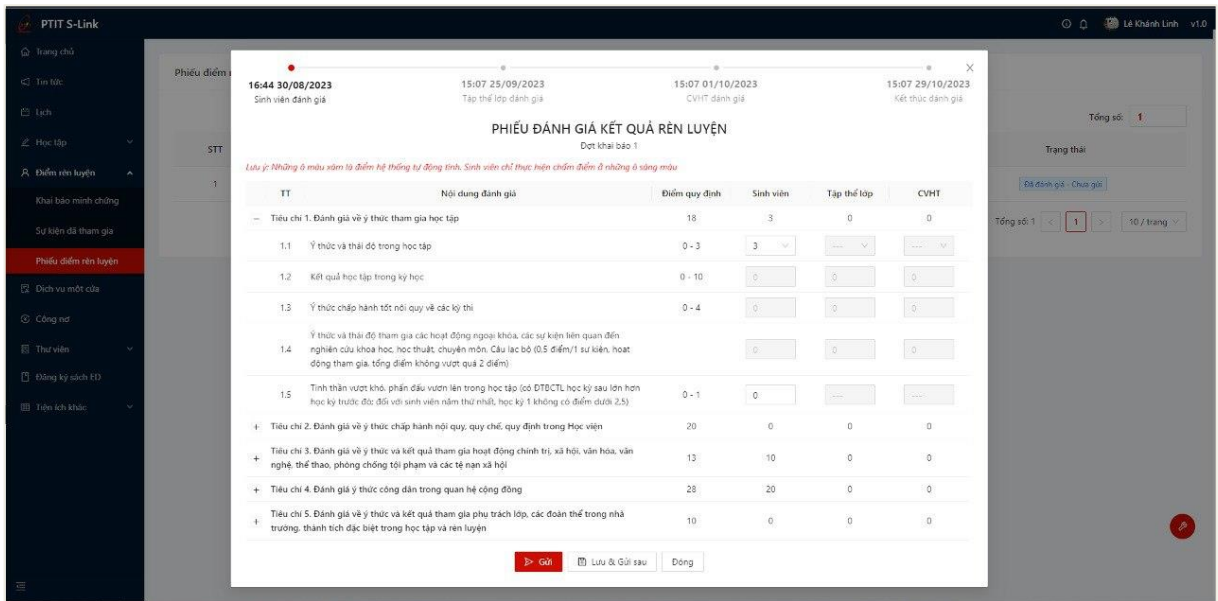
PTIT S-Link

Lê Khánh Linh v1.0

Trang chủ
Tin tức
Lịch
Học tập
Điểm rèn luyện
Khai báo minh chứng
Sự kiện đã tham gia
Phiếu điểm rèn luyện
Dịch vụ một cửa
Công nợ
Thư viện
Đăng ký sách ĐT
Tiện ích khác

Phiếu điểm

Tổng số: 1

STT

1

Trạng thái

Đã đánh giá - Chưa gửi

Tổng số: 1 < 1 > 10 / trang

16:44 30/08/2023
Sinh viên đánh giá

15:07 25/09/2023
Tập thể lớp đánh giá

15:07 01/10/2023
CVHT đánh giá

15:07 29/10/2023
Kết thúc đánh giá

PHIẾU ĐÁNH GIÁ KẾT QUẢ RÈN LUYỆN
Đợt khai báo 1

Lưu ý: Những ô màu xám là điểm hệ thống tự động tính. Sinh viên chỉ thực hiện chấm điểm ở những ô sáng màu

| TT | Nội dung đánh giá | Điểm quy định | Sinh viên | Tập thể lớp | CVHT |
|---|---|---|---|---|---|
| – | Tiêu chí 1. Đánh giá về ý thức tham gia học tập | 18 | 3 | 0 | 0 |
| 1.1 | Ý thức và thái độ trong học tập | 0 - 3 | 3 | --- | --- |
| 1.2 | Kết quả học tập trong kỳ học | 0 - 10 | 0 | 0 | 0 |
| 1.3 | Ý thức chấp hành tốt nội quy về các kỳ thi | 0 - 4 | 0 | 0 | 0 |
| 1.4 | Ý thức và thái độ tham gia các hoạt động ngoại khóa, các sự kiện liên quan đến nghiên cứu khoa học, học thuật, chuyên môn, Câu lạc bộ (0,5 điểm/1 sự kiện, hoạt động tham gia, tổng điểm không vượt quá 2 điểm) | | 0 | 0 | 0 |
| 1.5 | Tinh thần vượt khó, phấn đấu vươn lên trong học tập (có ĐTBCTL học kỳ sau lớn hơn học kỳ trước đó; đối với sinh viên năm thứ nhất, học kỳ 1 không có điểm dưới 2,5) | 0 - 1 | 0 | --- | --- |
| + | Tiêu chí 2. Đánh giá về ý thức chấp hành nội quy, quy chế, quy định trong Học viện | 20 | 0 | 0 | 0 |
| + | Tiêu chí 3. Đánh giá về ý thức và kết quả tham gia hoạt động chính trị, xã hội, văn hóa, văn nghệ, thể thao, phòng chống tội phạm và các tệ nạn xã hội | 13 | 10 | 0 | 0 |
| + | Tiêu chí 4. Đánh giá ý thức công dân trong quan hệ cộng đồng | 28 | 20 | 0 | 0 |
| + | Tiêu chí 5. Đánh giá về ý thức và kết quả tham gia phụ trách lớp, các đoàn thể trong nhà trường, thành tích đặc biệt trong học tập và rèn luyện | 10 | 0 | 0 | 0 |

Gửi   Lưu & Gửi sau   Đóng